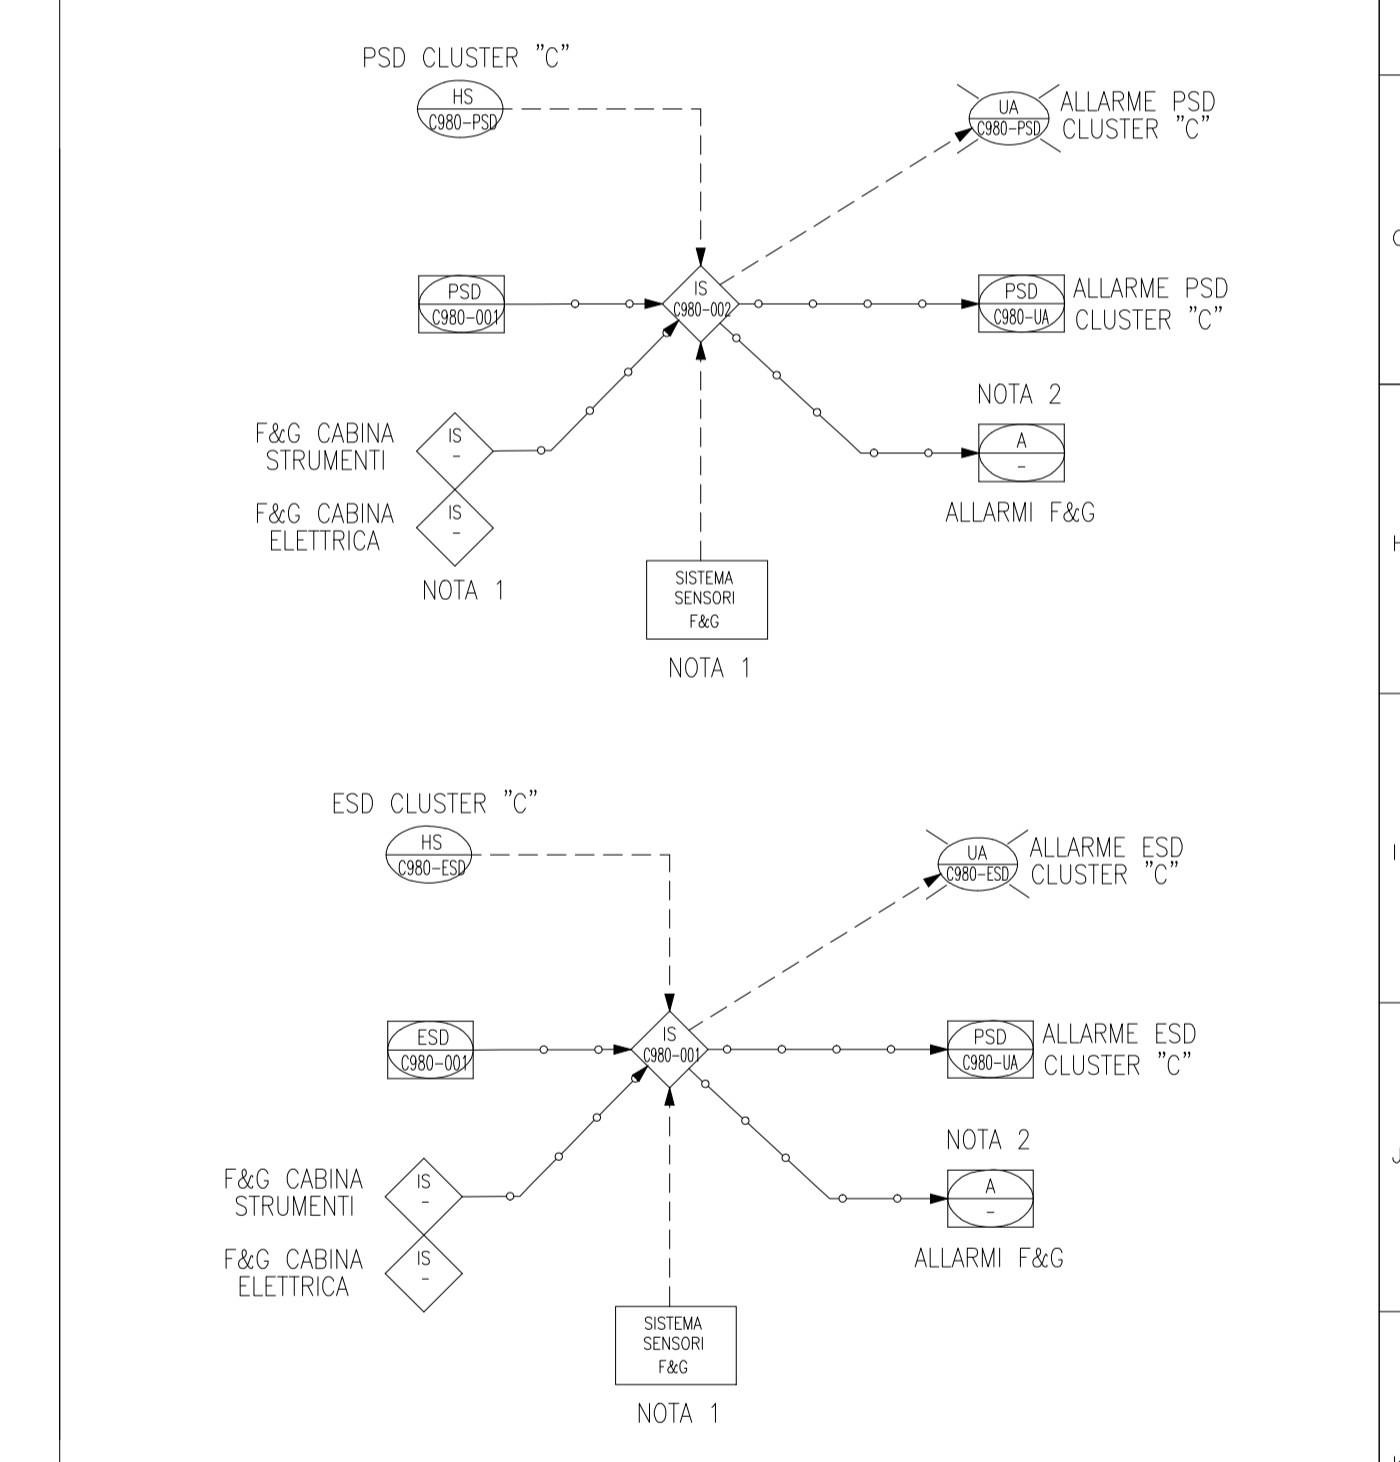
PSD CLUSTER "C"

HS
C980-PSD

UA
C980-PSD

ALLARME PSD CLUSTER "C"

PSD
C980-001

IS
C980-002

PSD
C980-UA

ALLARME PSD CLUSTER "C"

NOTA 2

F&G CABINA STRUMENTI

IS
-

A
-

F&G CABINA ELETTRICA

IS
-

ALLARMI F&G

NOTA 1

SISTEMA SENSORI F&G

NOTA 1

ESD CLUSTER "C"

HS
C980-ESD

UA
C980-ESD

ALLARME ESD CLUSTER "C"

ESD
C980-001

IS
C980-001

PSD
C980-UA

ALLARME ESD CLUSTER "C"

NOTA 2

F&G CABINA STRUMENTI

IS
-

A
-

F&G CABINA ELETTRICA

IS
-

ALLARMI F&G

SISTEMA SENSORI F&G

NOTA 1

G

H

I

J